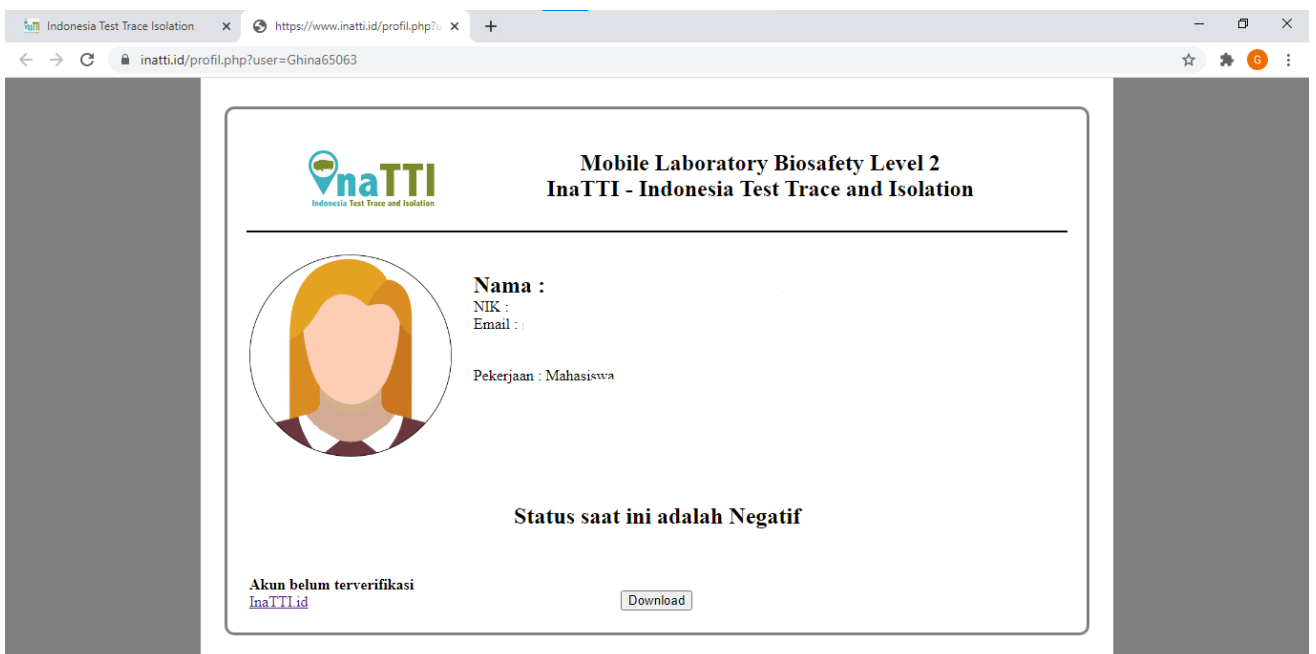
Indonesia Test Trace Isolation
https://www.inatti.id/profil.php?u
inatti.id/profil.php?user=Ghina65063
G

InaTTI
Indonesia Test Trace and Isolation

Mobile Laboratory Biosafety Level 2
InaTTI - Indonesia Test Trace and Isolation

Nama :
NIK :
Email :

Pekerjaan : Mahasiswa

Status saat ini adalah Negatif

Akun belum terverifikasi
InaTTI.id

Download